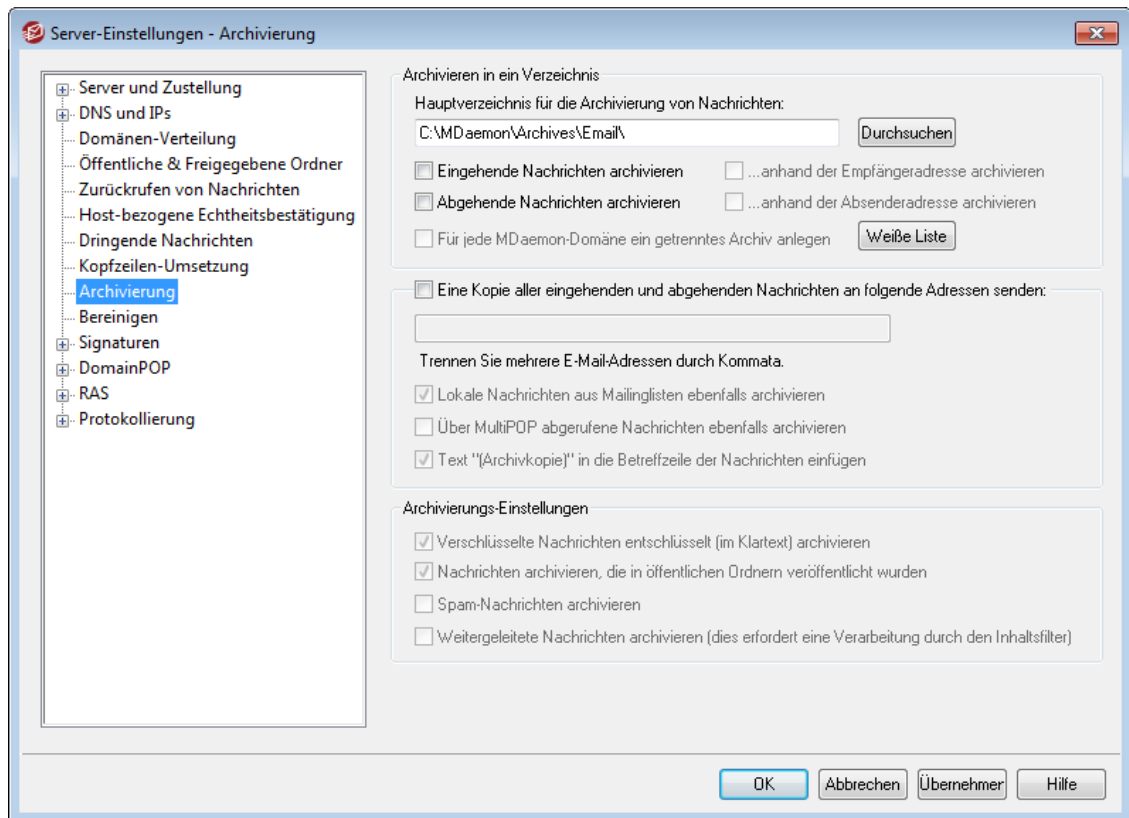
Server-Einstellungen - Archivierung

Server und Zustellung
DNS und IPs
Domänen-Verteilung
Öffentliche & Freigegebene Ordner
Zurückrufen von Nachrichten
Host-bezogene Echtheitsbestätigung
Dringende Nachrichten
Kopfzeilen-Umsetzung
Archivierung
Bereinigen
Signaturen
DomainPOP
RAS
Protokollierung

Archivieren in ein Verzeichnis
Hauptverzeichnis für die Archivierung von Nachrichten:
C:\MDaemon\Archives\Email\
Durchsuchen
Eingehende Nachrichten archivieren
...anhand der Empfängeradresse archivieren
Abgehende Nachrichten archivieren
...anhand der Absenderadresse archivieren
Für jede MDaemon-Domäne ein getrenntes Archiv anlegen
Weiße Liste

Eine Kopie aller eingehenden und abgehenden Nachrichten an folgende Adressen senden:
Trennen Sie mehrere E-Mail-Adressen durch Kommata.
Lokale Nachrichten aus Mailinglisten ebenfalls archivieren
Über MultiPOP abgerufene Nachrichten ebenfalls archivieren
Text "(Archivkopie)" in die Betreffzeile der Nachrichten einfügen

Archivierungs-Einstellungen
Verschlüsselte Nachrichten entschlüsselt (im Klartext) archivieren
Nachrichten archivieren, die in öffentlichen Ordnern veröffentlicht wurden
Spam-Nachrichten archivieren
Weitergeleitete Nachrichten archivieren (dies erfordert eine Verarbeitung durch den Inhaltsfilter)

OK
Abbrechen
Übernehmen
Hilfe